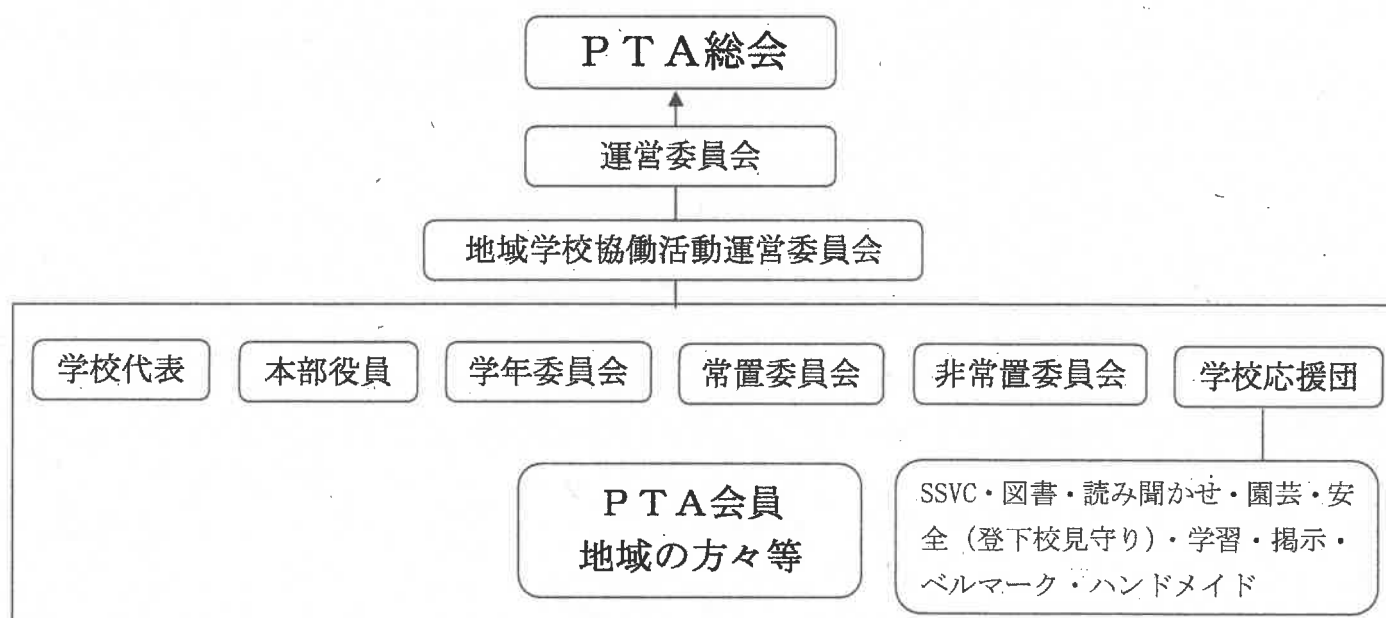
ＰＴＡ総会

運営委員会

地域学校協働活動運営委員会

学校代表

本部役員

学年委員会

常置委員会

非常置委員会

学校応援団

ＰＴＡ会員
地域の方々等

SSVC・図書・読み聞かせ・園芸・安全（登下校見守り）・学習・掲示・ベルマーク・ハンドメイド